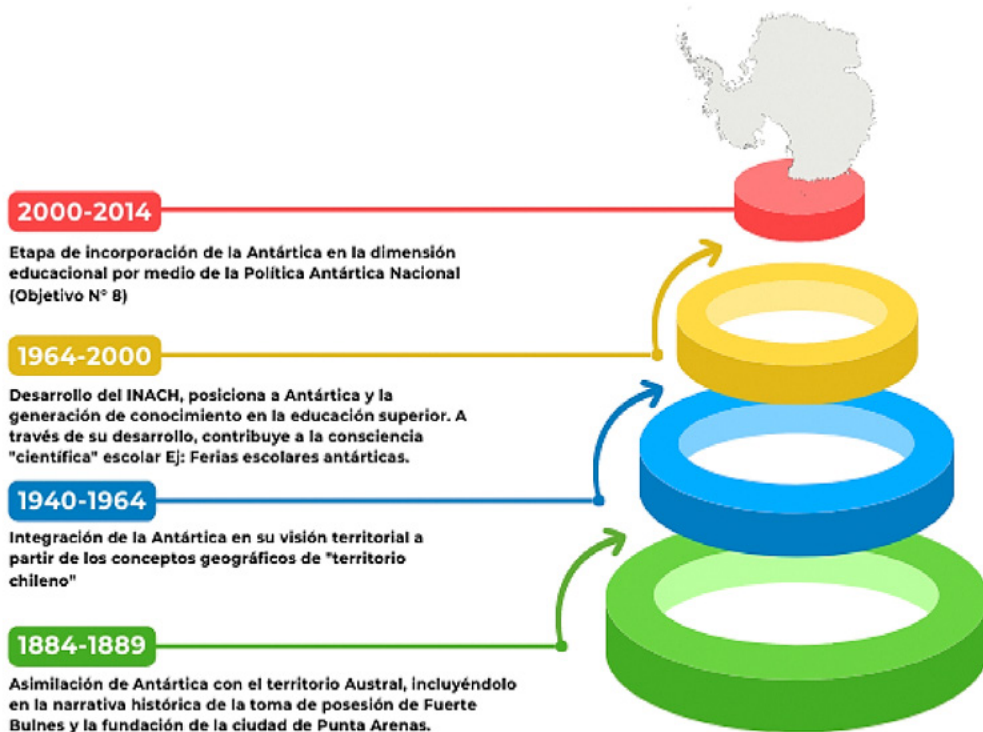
2000-2014

Etapa de incorporación de la Antártica en la dimensión educacional por medio de la Política Antártica Nacional (Objetivo N° 8)

1964-2000

Desarrollo del INACH, posiciona a Antártica y la generación de conocimiento en la educación superior. A través de su desarrollo, contribuye a la consciencia "científica" escolar Ej: Ferias escolares antárticas.

1940-1964

Integración de la Antártica en su visión territorial a partir de los conceptos geográficos de "territorio chileno"

1884-1889

Asimilación de Antártica con el territorio Austral, incluyéndolo en la narrativa histórica de la toma de posesión de Fuerte Bulnes y la fundación de la ciudad de Punta Arenas.